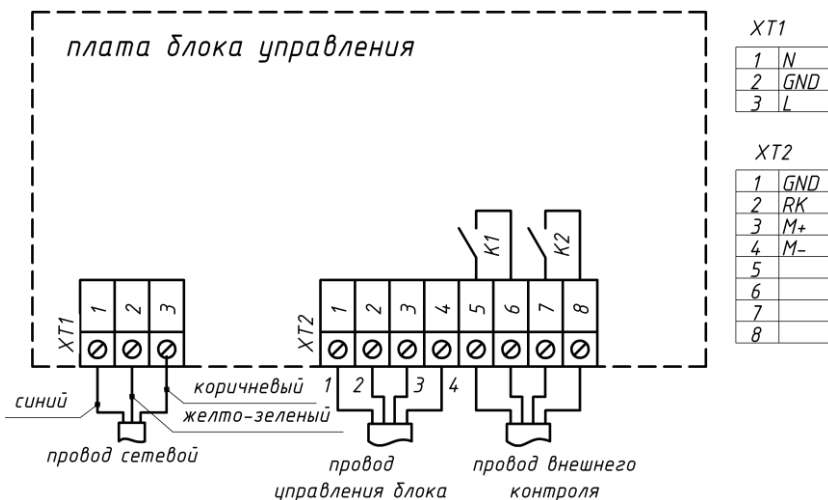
плата блока управления

XT1

| | |
|---|---|
| 1 | N |
| 2 | GND |
| 3 | L |

XT2

| | |
|---|---|
| 1 | GND |
| 2 | RK |
| 3 | M+ |
| 4 | M– |
| 5 | |
| 6 | |
| 7 | |
| 8 | |

K1 K2

XT1 1 2 3

XT2 1 2 3 4 5 6 7 8

коричневый 1 2 3 4

синий

желто-зеленый

провод сетевой

провод управления блока

провод внешнего контроля